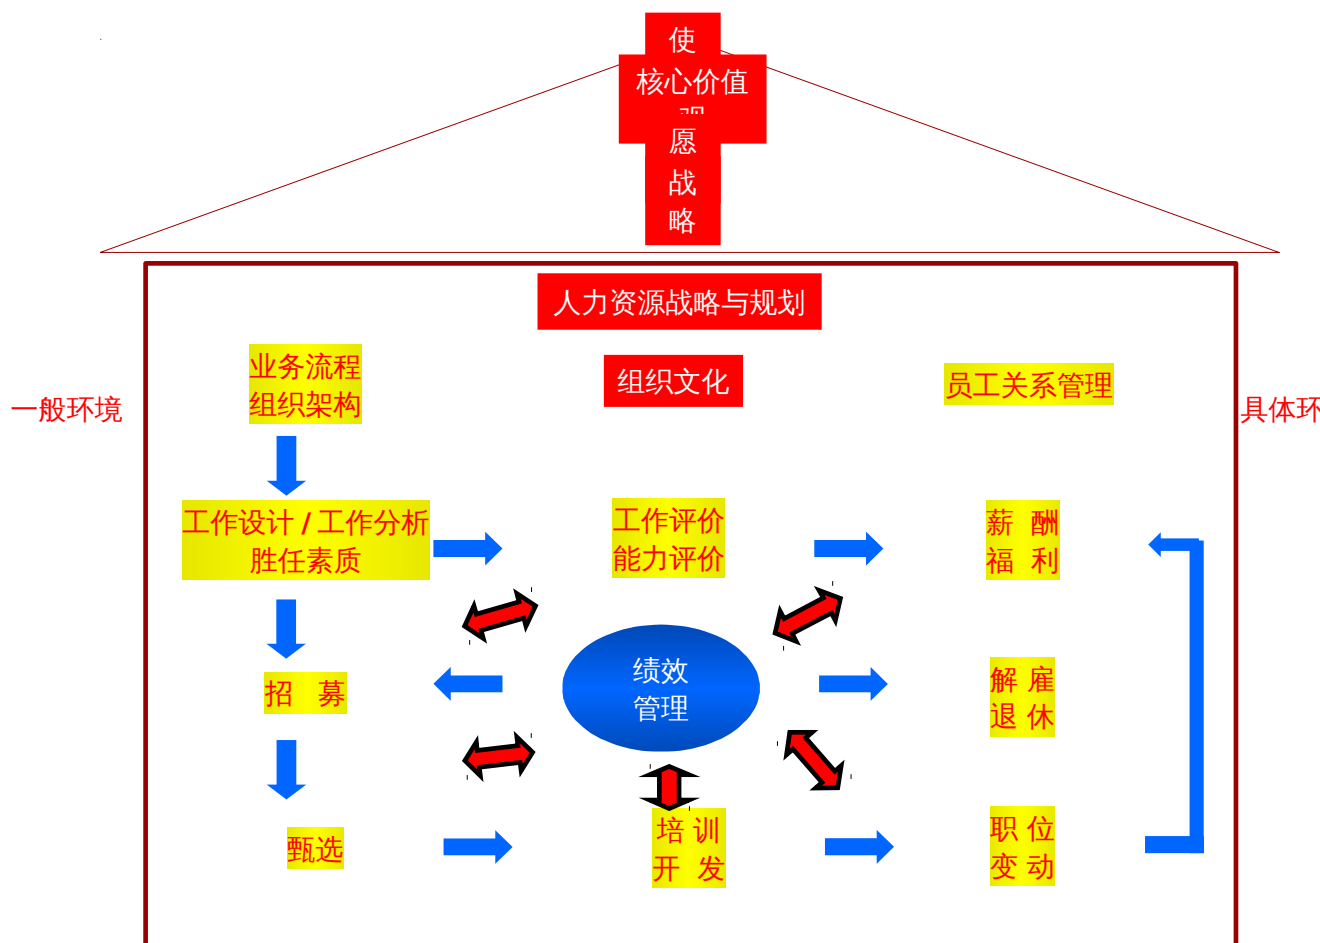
使
核心价值
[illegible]
愿
战
略

人力资源战略与规划

业务流程
组织架构

组织文化

员工关系管理

一般环境

具体环

工作设计 / 工作分析
胜任素质

工作评价
能力评价

薪 酬
福 利

招 募

绩效
管理

解 雇
退 休

甄选

培 训
开 发

职 位
变 动